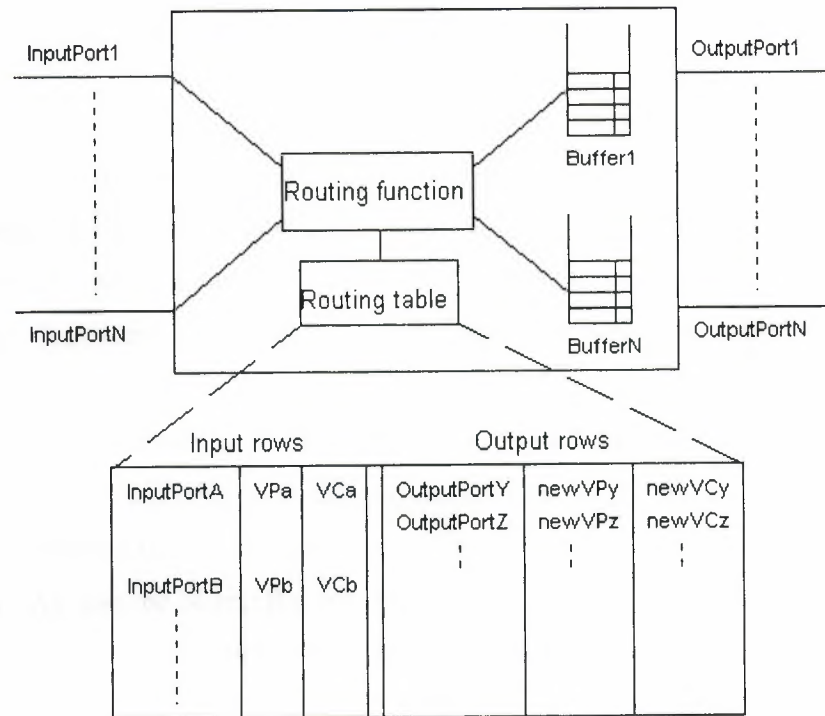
InputPort1

InputPortN

Routing function

Routing table

Buffer1

BufferN

OutputPort1

OutputPortN

Input rows

Output rows

| InputPortA | VPa | VCa | | OutputPortY | newVPy | newVCy |
|---|---|---|---|---|---|---|
| | | | | OutputPortZ | newVPz | newVCz |
| InputPortB | VPb | VCb | | | | |